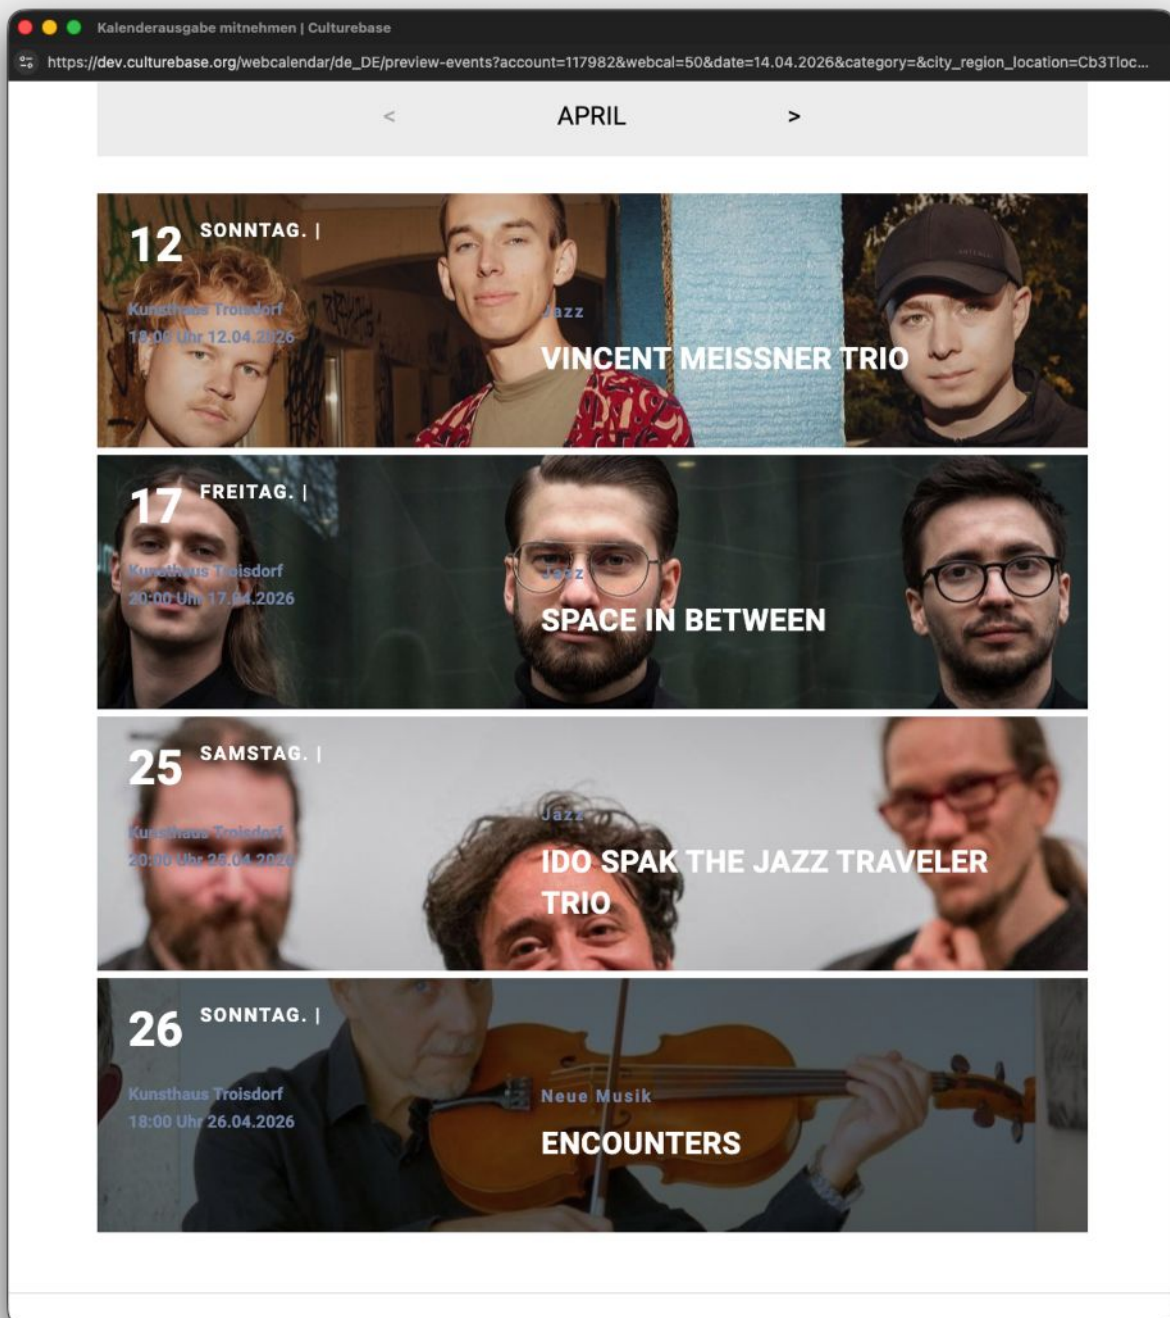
Kalenderausgabe mitnehmen | Culturebase

https://dev.culturebase.org/webcalendar/de_DE/preview-events?account=117982&webcal=50&date=14.04.2026&category=&city_region_location=Cb3Tloc...

< APRIL >

12 SONNTAG. |

Kunsthaus Troisdorf
18:00 Uhr 12.04.2026

Jazz

VINCENT MEISSNER TRIO

17 FREITAG. |

Kunsthaus Troisdorf
20:00 Uhr 17.04.2026

Jazz

SPACE IN BETWEEN

25 SAMSTAG. |

Kunsthaus Troisdorf
20:00 Uhr 25.04.2026

Jazz

IDO SPAK THE JAZZ TRAVELER TRIO

26 SONNTAG. |

Kunsthaus Troisdorf
18:00 Uhr 26.04.2026

Neue Musik

ENCOUNTERS